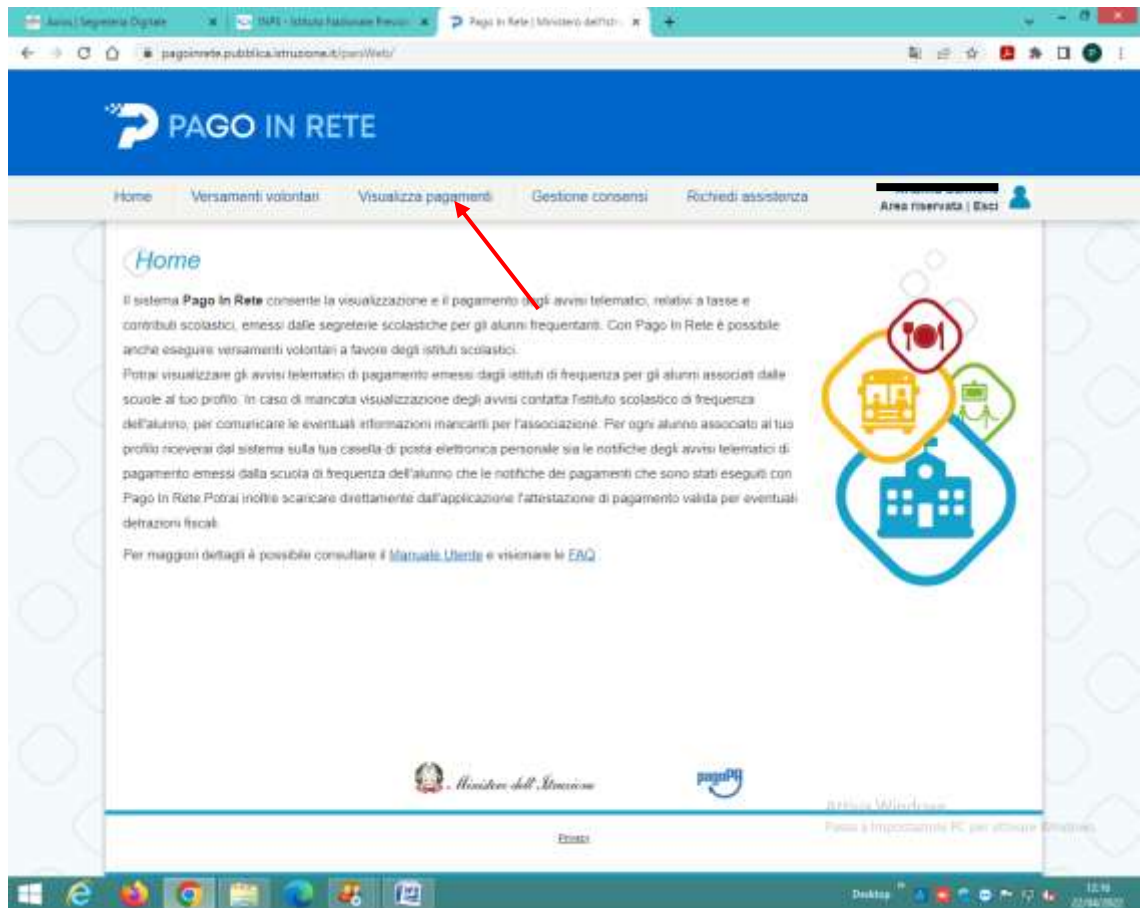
Axios | Segreteria Digitale ×   INPS - Istituto Nazionale Previd ×   Pago In Rete | Ministero dell'Istr ×   +

pagoinrete.pubblica.istruzione.it/parsWeb/

PAGO IN RETE

Home   Versamenti volontari   Visualizza pagamenti   Gestione consensi   Richiedi assistenza   Area riservata | Esci

Home

Il sistema **Pago In Rete** consente la visualizzazione e il pagamento degli avvisi telematici, relativi a tasse e contributi scolastici, emessi dalle segreterie scolastiche per gli alunni frequentanti. Con Pago In Rete è possibile anche eseguire versamenti volontari a favore degli istituti scolastici.
Potrai visualizzare gli avvisi telematici di pagamento emessi dagli istituti di frequenza per gli alunni associati dalle scuole al tuo profilo. In caso di mancata visualizzazione degli avvisi contatta l'istituto scolastico di frequenza dell'alunno, per comunicare le eventuali informazioni mancanti per l'associazione. Per ogni alunno associato al tuo profilo riceverai dal sistema sulla tua casella di posta elettronica personale sia le notifiche degli avvisi telematici di pagamento emessi dalla scuola di frequenza dell'alunno che le notifiche dei pagamenti che sono stati eseguiti con Pago In Rete.Potrai inoltre scaricare direttamente dall'applicazione l'attestazione di pagamento valida per eventuali detrazioni fiscali.

Per maggiori dettagli è possibile consultare il Manuale Utente e visionare le FAQ

Ministero dell'Istruzione   pagoPA

Attiva Windows
Passa a Impostazioni PC per attivare Windows.

Privacy

Desktop   12:16 22/04/2022